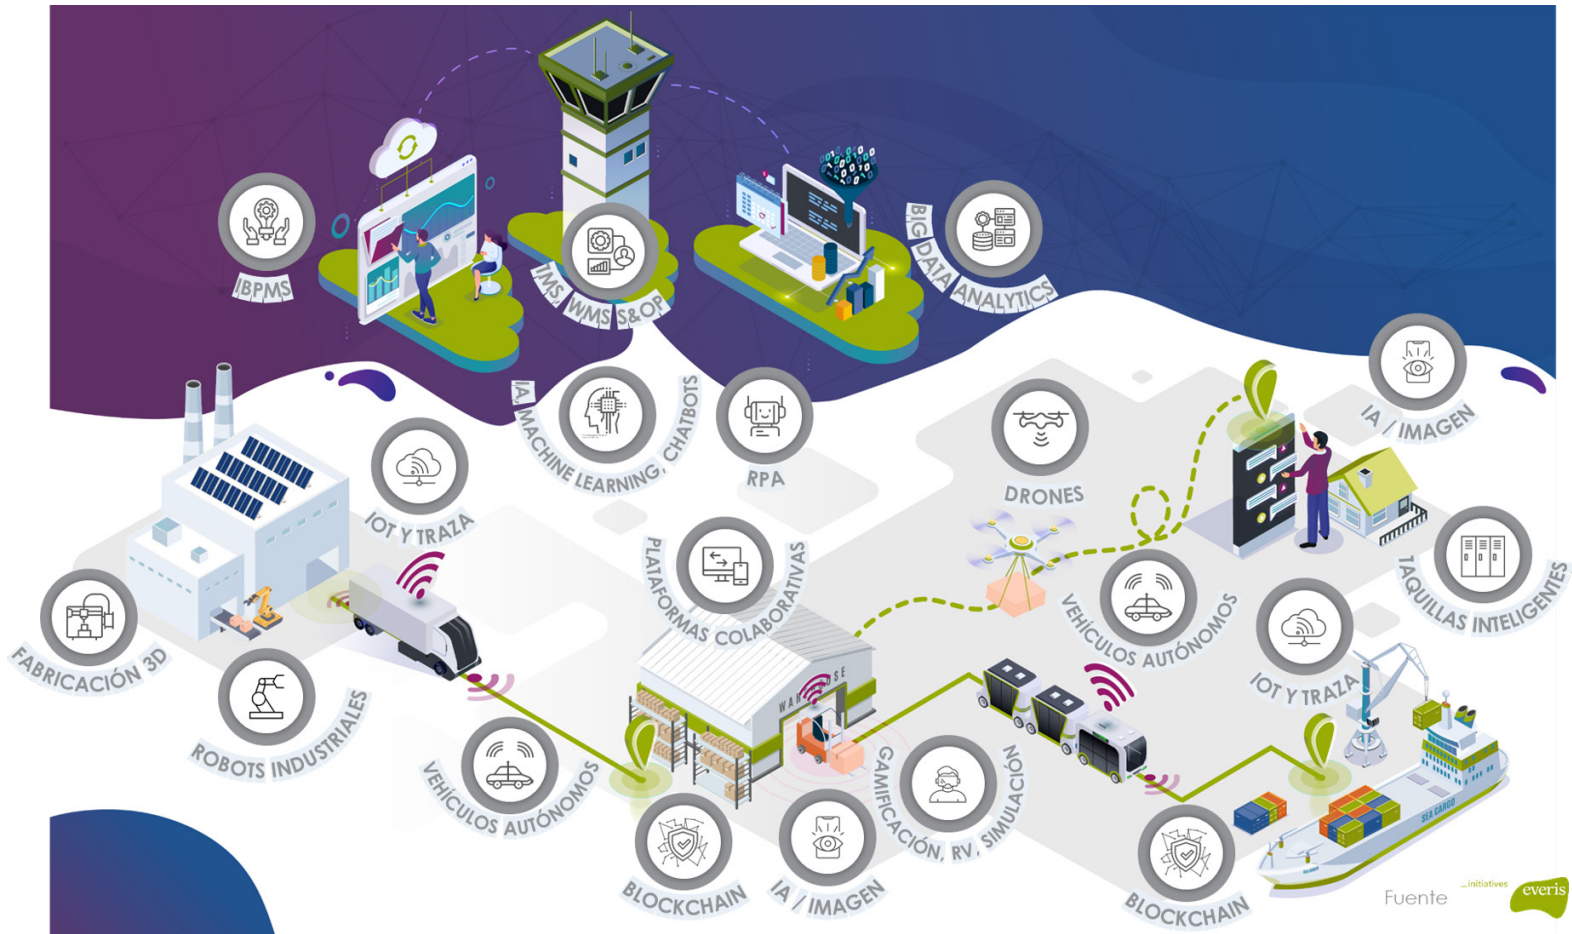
IBPMS

IMS, WMS, S&OP

BIG DATA, ANALYTICS

IA, MACHINE LEARNING, CHATBOTS

RPA

DRONES

IA / IMAGEN

IOT Y TRAZA

FABRICACIÓN 3D

ROBOTS INDUSTRIALES

PLATAFORMAS COLABORATIVAS

VEHÍCULOS AUTÓNOMOS

TAQUILLAS INTELIGENTES

IOT Y TRAZA

VEHÍCULOS AUTÓNOMOS

BLOCKCHAIN

IA / IMAGEN

GAMIFICACIÓN, RV, SIMULACIÓN

BLOCKCHAIN

WAREHOUSE

SEA CARGO

Fuente initiatives everis